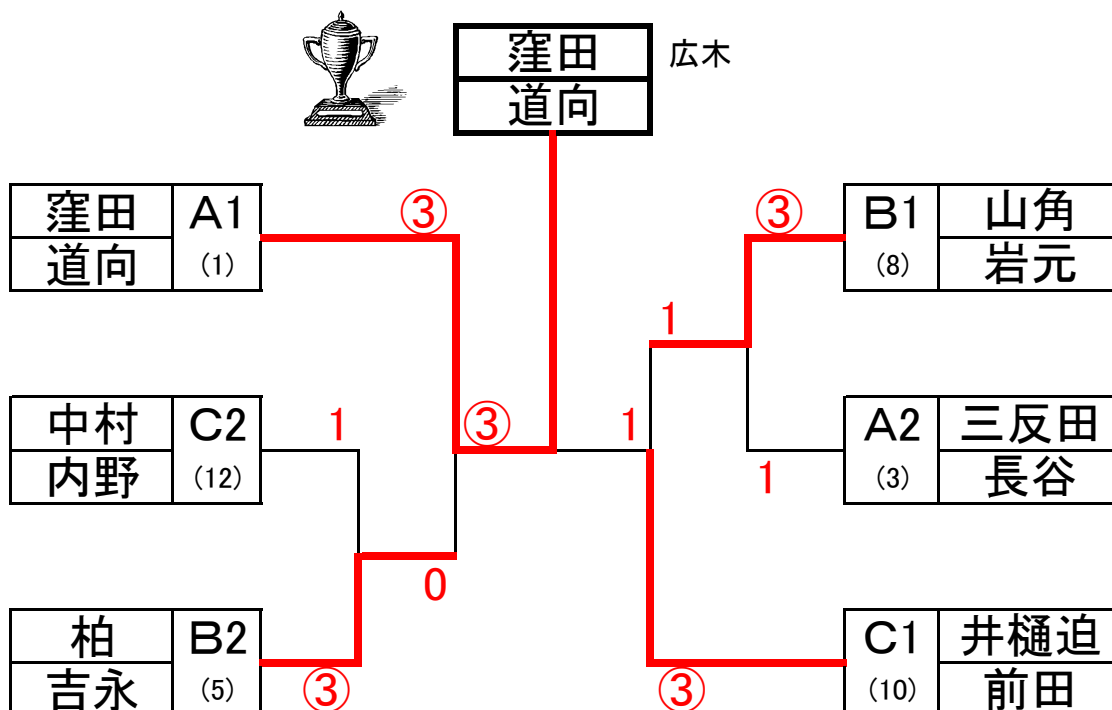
窪田
道向
広木

| 窪田 | A1 |
|---|---|
| 道向 | (1) |

| 中村 | C2 |
|---|---|
| 内野 | (12) |

| 柏 | B2 |
|---|---|
| 吉永 | (5) |

| B1 | 山角 |
|---|---|
| (8) | 岩元 |

| A2 | 三反田 |
|---|---|
| (3) | 長谷 |

| C1 | 井樋迫 |
|---|---|
| (10) | 前田 |

③
1
③
0
③
③
1
1
1
③